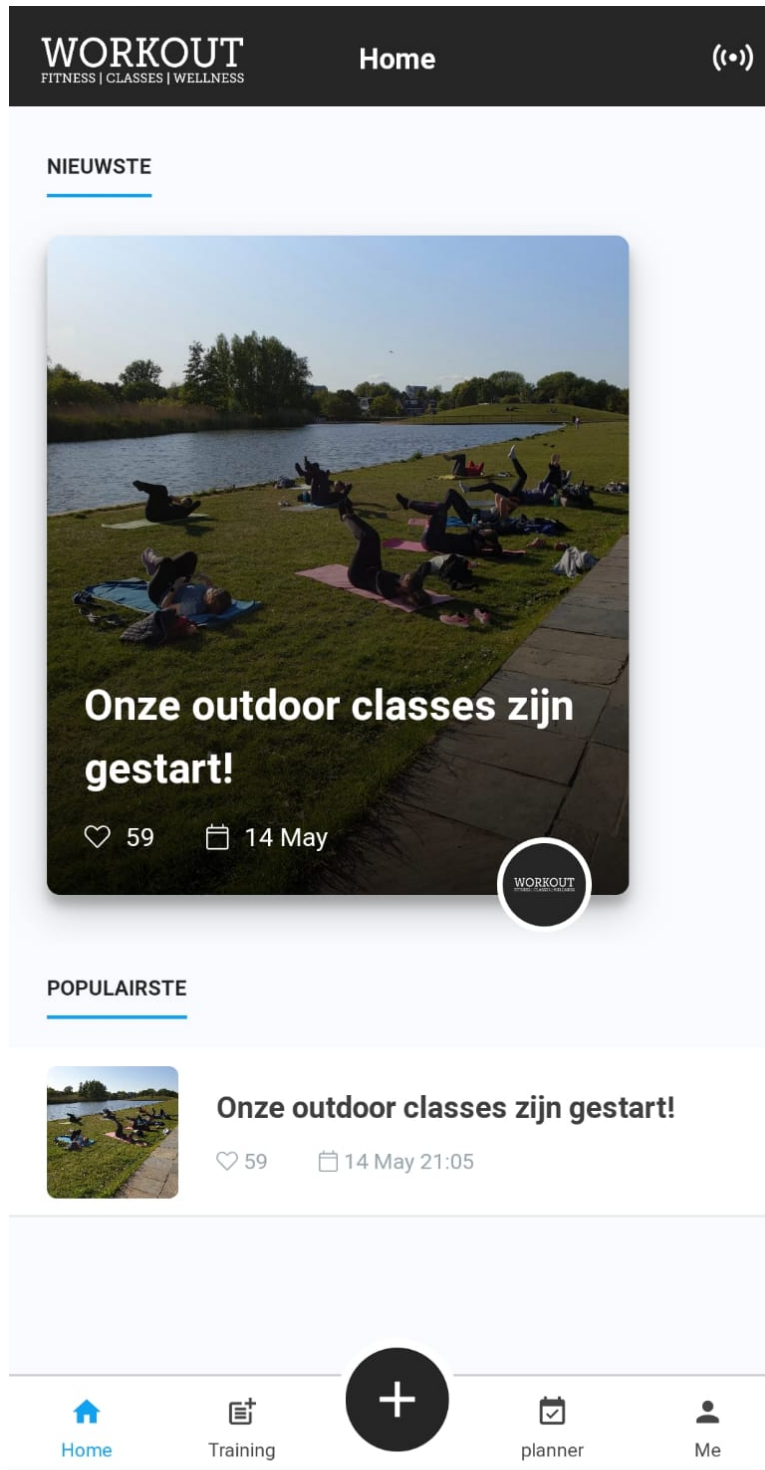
WORKOUT
FITNESS | CLASSES | WELLNESS

Home

NIEUWSTE

Onze outdoor classes zijn gestart!

59 14 May

WORKOUT
FITNESS | CLASSES | WELLNESS

POPULAIRSTE

Onze outdoor classes zijn gestart!

59 14 May 21:05

Home Training planner Me